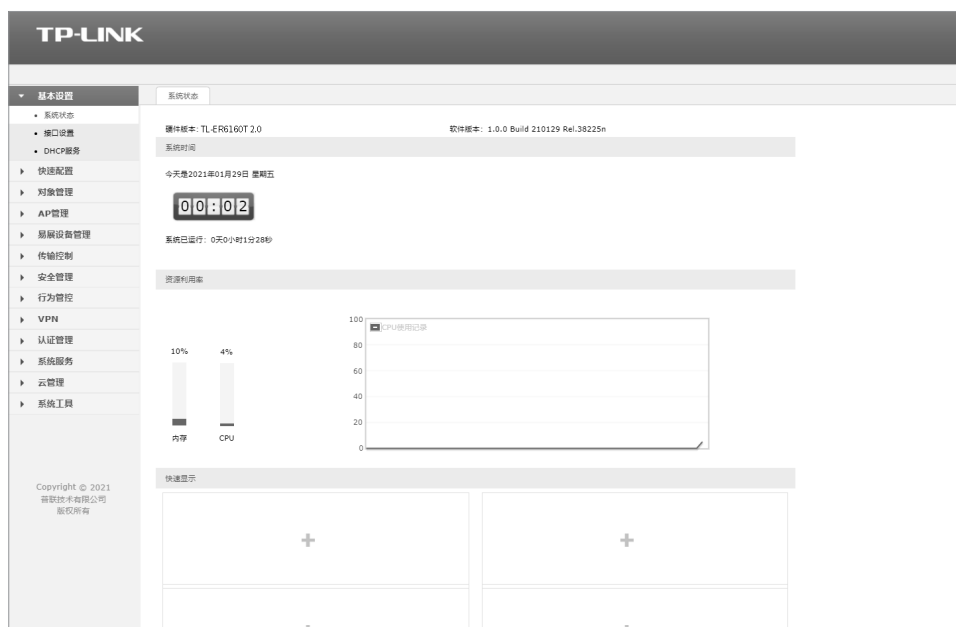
TP-LINK

基本设置
系统状态
接口设置
DHCP服务
快速配置
对象管理
AP管理
易展设备管理
传输控制
安全管理
行为管控
VPN
认证管理
系统服务
云管理
系统工具

Copyright © 2021
普联技术有限公司
版权所有

系统状态

硬件版本：TL-ER6160T 2.0
软件版本：1.0.0 Build 210129 Rel.38225n

系统时间

今天是2021年01月29日 星期五

00:02

系统已运行：0天0小时1分28秒

资源利用率

10%
4%
内存
CPU

100
80
60
40
20
0
CPU使用记录

快速显示

+
+